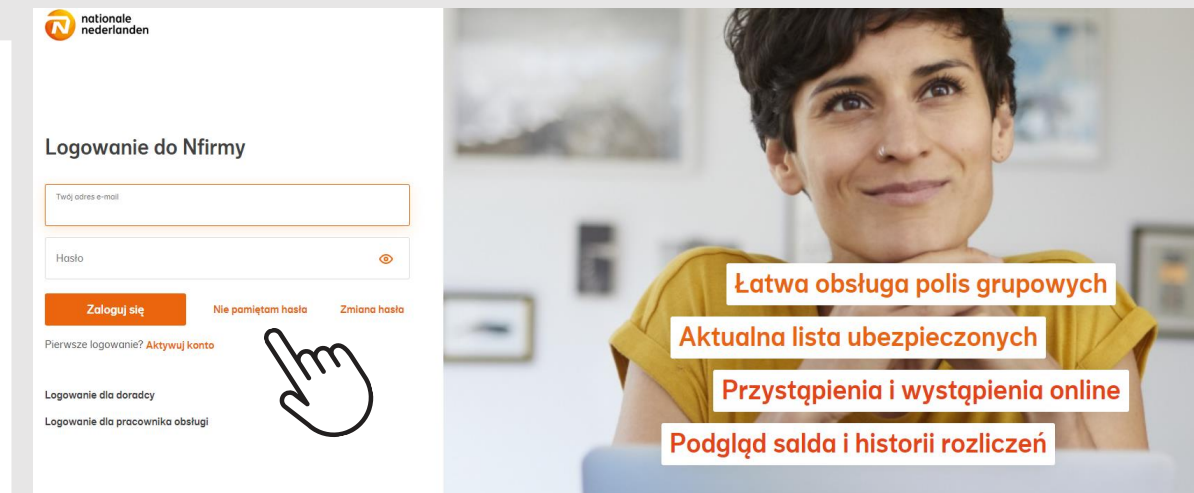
nationale nederlanden

Logowanie do Nfirmy

Twój adres e-mail

Hasło

Zaloguj się

Nie pamiętam hasła

Zmiana hasła

Pierwsze logowanie? Aktywuj konto

Logowanie dla doradcy

Logowanie dla pracownika obsługi

Łatwa obsługa polis grupowych

Aktualna lista ubezpieczonych

Przystąpienia i wystąpienia online

Podgląd salda i historii rozliczeń